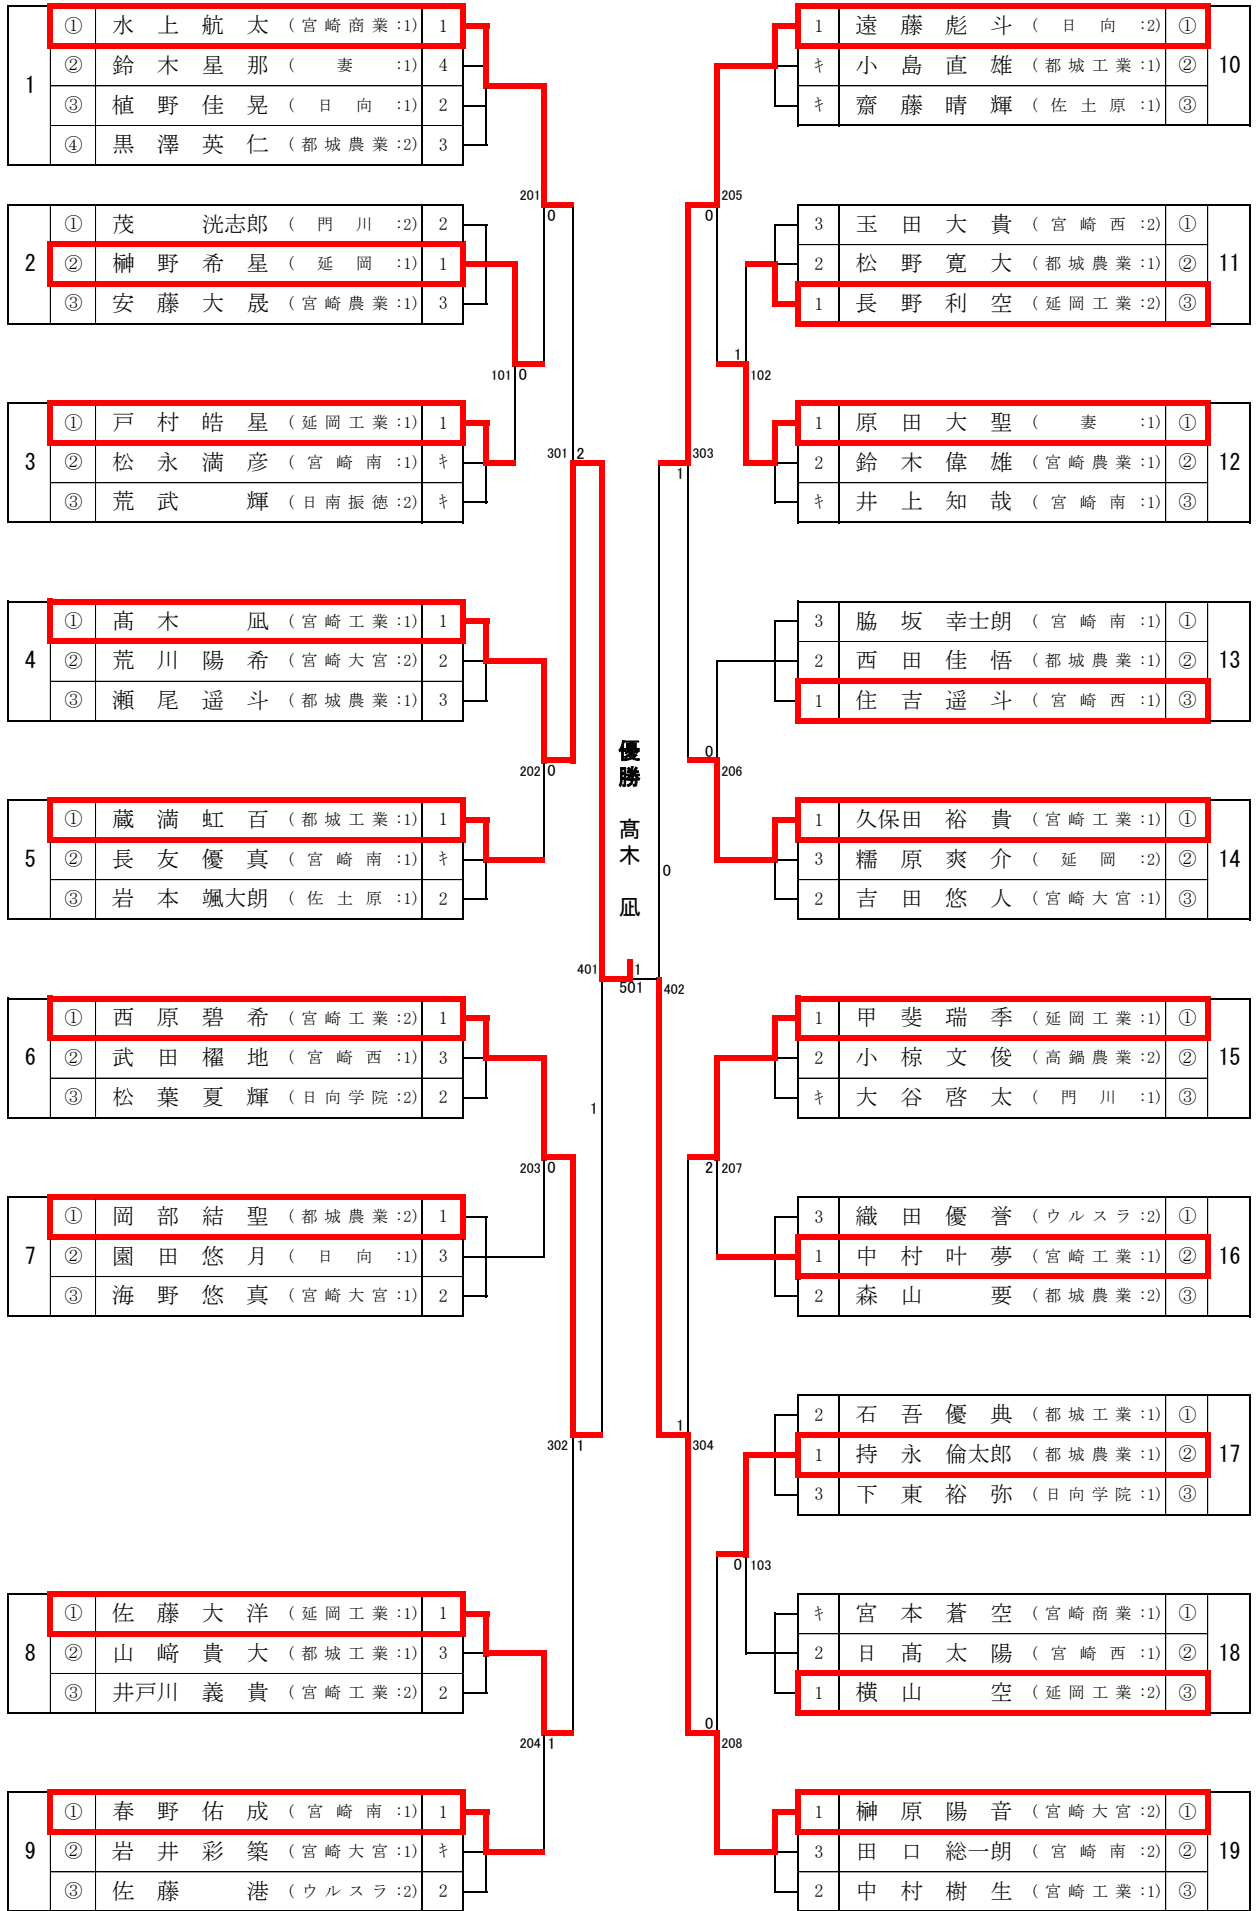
| 1 | ① | 水　上　航　太 | （宮崎商業：1） | 1 |
|---|---|---|---|---|
| | ② | 鈴　木　星　那 | （　妻　：1） | 4 |
| | ③ | 植　野　佳　晃 | （　日　向　：1） | 2 |
| | ④ | 黒　澤　英　仁 | （都城農業：2） | 3 |

| 2 | ① | 茂　洸志郎 | （　門　川　：2） | 2 |
|---|---|---|---|---|
| | ② | 榊　野　希　星 | （　延　岡　：1） | 1 |
| | ③ | 安　藤　大　晟 | （宮崎商業：1） | 3 |

| 3 | ① | 戸　村　皓　星 | （延岡工業：1） | 1 |
|---|---|---|---|---|
| | ② | 松　永　満　彦 | （　宮　崎　南　：1） | ｷ |
| | ③ | 荒　武　輝 | （日南振徳：2） | ｷ |

| 4 | ① | 髙　木　凪 | （宮崎工業：1） | 1 |
|---|---|---|---|---|
| | ② | 荒　川　陽　希 | （宮崎大宮：2） | 2 |
| | ③ | 瀬　尾　遥　斗 | （都城農業：1） | 3 |

| 5 | ① | 蔵　満　虹　百 | （都城工業：1） | 1 |
|---|---|---|---|---|
| | ② | 長　友　優　真 | （　宮　崎　南　：1） | ｷ |
| | ③ | 岩　本　颯大朗 | （　佐　土　原　：1） | 2 |

| 6 | ① | 西　原　碧　希 | （宮崎工業：2） | 1 |
|---|---|---|---|---|
| | ② | 武　田　櫂　地 | （　宮　崎　西　：1） | 3 |
| | ③ | 松　葉　夏　輝 | （日向学院：2） | 2 |

| 7 | ① | 岡　部　結　聖 | （都城農業：2） | 1 |
|---|---|---|---|---|
| | ② | 園　田　悠　月 | （　日　向　：1） | 3 |
| | ③ | 海　野　悠　真 | （宮崎大宮：1） | 2 |

| 8 | ① | 佐　藤　大　洋 | （延岡工業：1） | 1 |
|---|---|---|---|---|
| | ② | 山　﨑　貴　大 | （都城工業：1） | 3 |
| | ③ | 井戸川　義　貴 | （宮崎工業：2） | 2 |

| 9 | ① | 春　野　佑　成 | （　宮　崎　南　：1） | 1 |
|---|---|---|---|---|
| | ② | 岩　井　彩　築 | （宮崎大宮：1） | ｷ |
| | ③ | 佐　藤　港 | （ウルスラ：2） | 2 |

| 1 | 遠　藤　彪　斗 | （　日　向　：2） | ① | 10 |
|---|---|---|---|---|
| ｷ | 小　島　直　雄 | （都城工業：1） | ② | |
| ｷ | 齋　藤　晴　輝 | （　佐　土　原　：1） | ③ | |

| 3 | 玉　田　大　貴 | （　宮　崎　西　：2） | ① | 11 |
|---|---|---|---|---|
| 2 | 松　野　寛　大 | （都城農業：1） | ② | |
| 1 | 長　野　利　空 | （延岡工業：2） | ③ | |

| 1 | 原　田　大　聖 | （　妻　：1） | ① | 12 |
|---|---|---|---|---|
| 2 | 鈴　木　偉　雄 | （宮崎農業：1） | ② | |
| ｷ | 井　上　知　哉 | （　宮　崎　南　：1） | ③ | |

| 3 | 脇　坂　幸士朗 | （　宮　崎　南　：1） | ① | 13 |
|---|---|---|---|---|
| 2 | 西　田　佳　悟 | （都城農業：1） | ② | |
| 1 | 住　吉　遥　斗 | （　宮　崎　西　：1） | ③ | |

| 1 | 久保田　裕　貴 | （宮崎工業：1） | ① | 14 |
|---|---|---|---|---|
| 3 | 糯　原　爽　介 | （　延　岡　：2） | ② | |
| 2 | 吉　田　悠　人 | （宮崎大宮：1） | ③ | |

| 1 | 甲　斐　瑞　季 | （延岡工業：1） | ① | 15 |
|---|---|---|---|---|
| 2 | 小　椋　文　俊 | （高鍋農業：2） | ② | |
| ｷ | 大　谷　啓　太 | （　門　川　：1） | ③ | |

| 3 | 織　田　優　誉 | （ウルスラ：2） | ① | 16 |
|---|---|---|---|---|
| 1 | 中　村　叶　夢 | （宮崎工業：1） | ② | |
| 2 | 森　山　要 | （都城農業：2） | ③ | |

| 2 | 石　吾　優　典 | （都城工業：1） | ① | 17 |
|---|---|---|---|---|
| 1 | 持　永　倫太郎 | （都城農業：1） | ② | |
| 3 | 下　東　裕　弥 | （日向学院：1） | ③ | |

| ｷ | 宮　本　蒼　空 | （宮崎商業：1） | ① | 18 |
|---|---|---|---|---|
| 2 | 日　髙　太　陽 | （　宮　崎　西　：1） | ② | |
| 1 | 横　山　空 | （延岡工業：2） | ③ | |

| 1 | 榊　原　陽　音 | （宮崎大宮：2） | ① | 19 |
|---|---|---|---|---|
| 3 | 田　口　総一朗 | （　宮　崎　南　：2） | ② | |
| 2 | 中　村　樹　生 | （宮崎工業：1） | ③ | |

201 0
101 0
301 2
202 0
203 0
302 1
204 1
401 1
501
1
205 0
1 102
303 1
0 206
0
402
2 207
1 304
0 103
0 208

優勝
髙木
凪